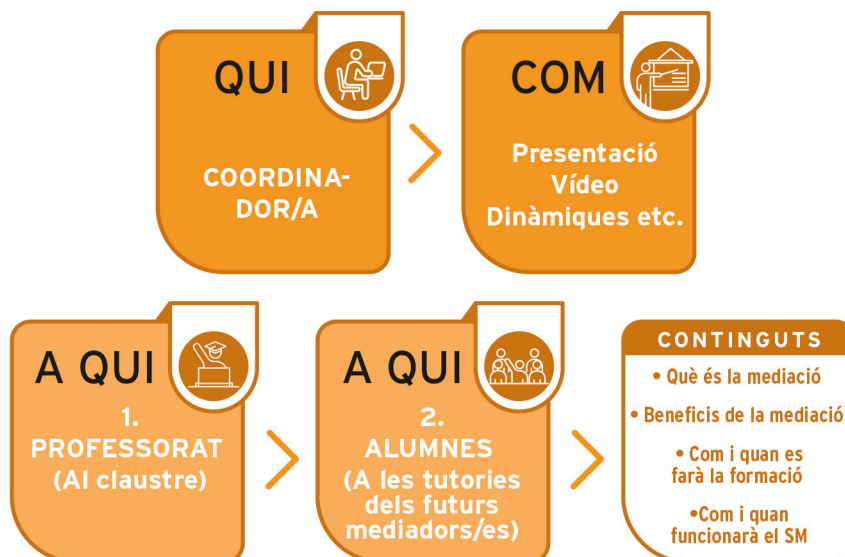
QUI

COORDINADOR/A

COM

Presentació
Vídeo
Dinàmiques etc.

A QUI

1.
PROFESSORAT
(Al claustre)

A QUI

2.
ALUMNES
(A les tutories dels futurs mediadors/es)

CONTINGUTS

• Què és la mediació

• Beneficis de la mediació

• Com i quan es farà la formació

•Com i quan funcionarà el SM